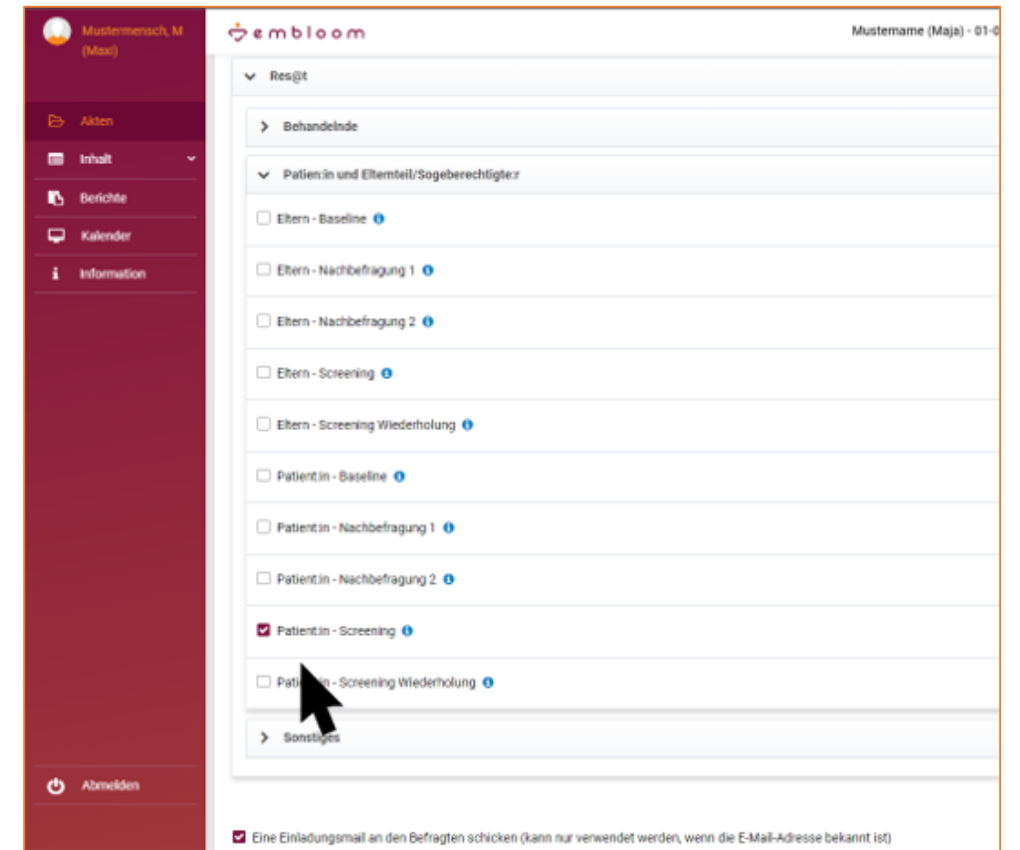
Mustermensch, M (Maxi)

Akten
Inhalt
Berichte
Kalender
Information

Abmelden

embloom

Mustername (Maja) - 01-0

Res@t

Behandelnde

Patien:in und Elternteil/Sogeberechtigte:r

Eltern - Baseline

Eltern - Nachbefragung 1

Eltern - Nachbefragung 2

Eltern - Screening

Eltern - Screening Wiederholung

Patient:in - Baseline

Patient:in - Nachbefragung 1

Patient:in - Nachbefragung 2

Patient:in - Screening

Pati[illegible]in - Screening Wiederholung

Sonsti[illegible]

Eine Einladungsmail an den Befragten schicken (kann nur verwendet werden, wenn die E-Mail-Adresse bekannt ist)